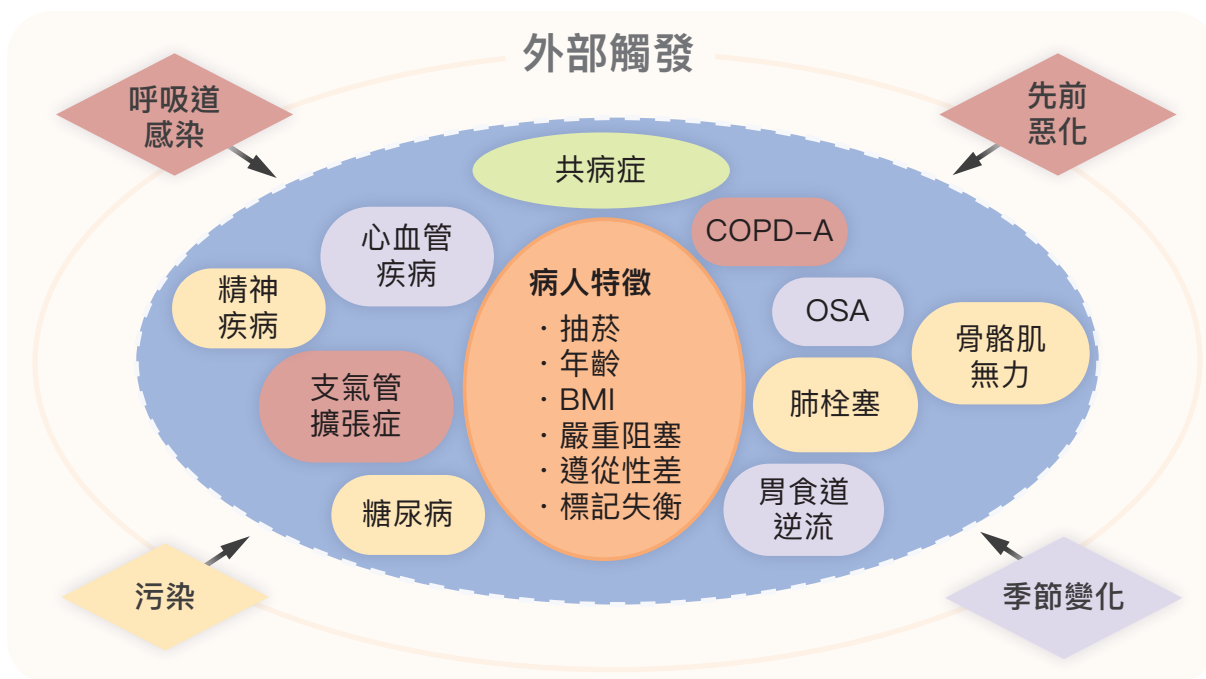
外部觸發

呼吸道感染

先前惡化

共病症

COPD-A

心血管疾病

精神疾病

病人特徵
・抽菸
・年齡
・BMI
・嚴重阻塞
・遵從性差
・標記失衡

OSA

骨骼肌無力

支氣管擴張症

肺栓塞

糖尿病

胃食道逆流

污染

季節變化